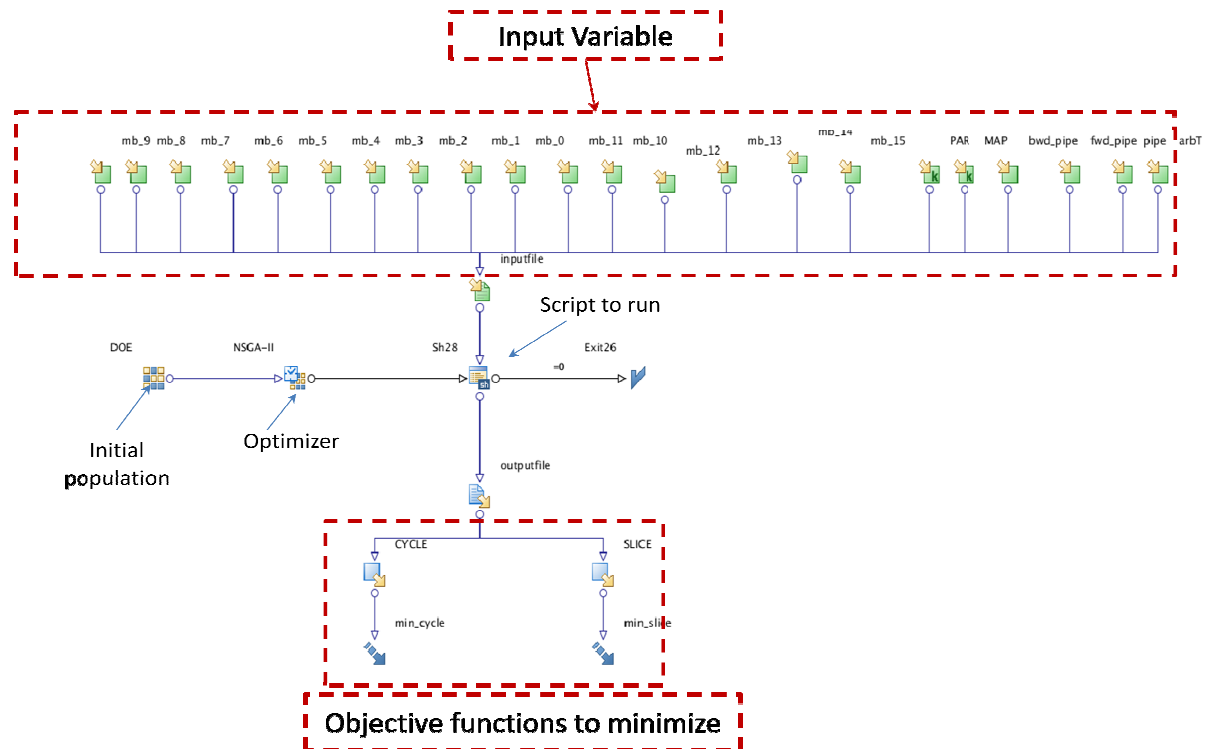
Input Variable

mb_9 mb_8 mb_7 mb_6 mb_5 mb_4 mb_3 mb_2 mb_1 mb_0 mb_11 mb_10 mb_12 mb_13 mb_14 mb_15 PAR MAP bwd_pipe fwd_pipe pipe arbT

k k

inputfile

Script to run

DOE NSGA-II Sh28 Exit26

=0

sh

Initial population

Optimizer

outputfile

CYCLE SLICE

min_cycle min_slice

Objective functions to minimize